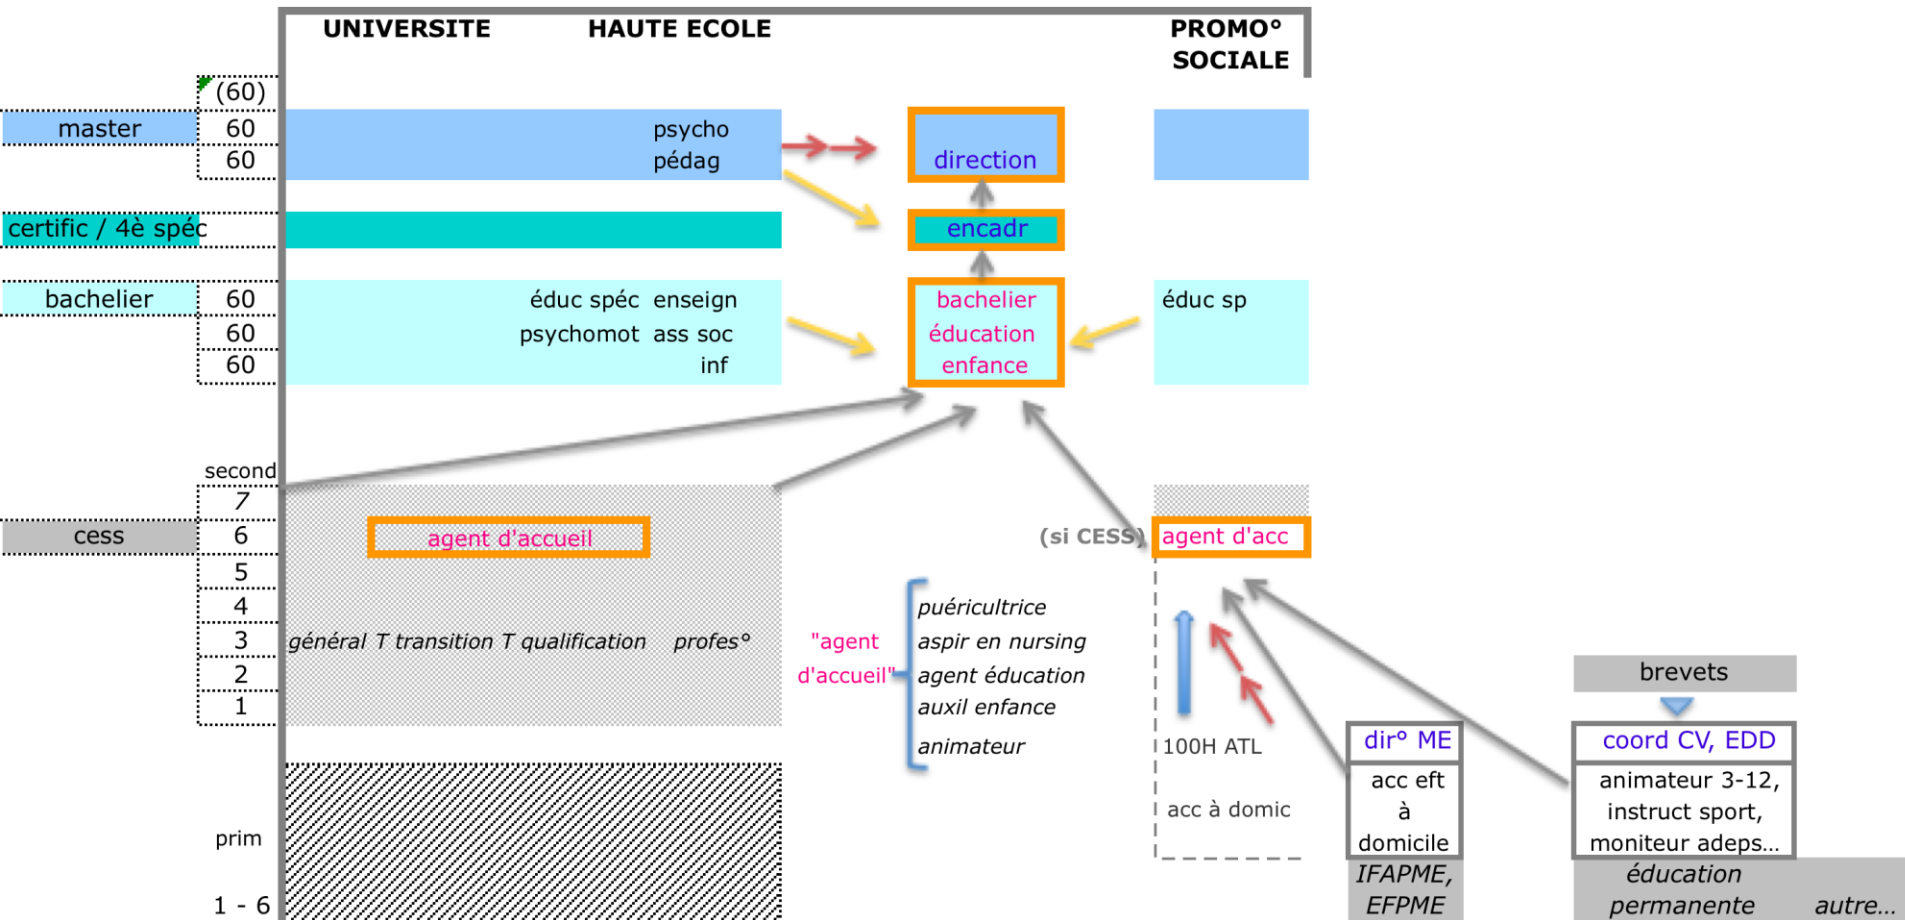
UNIVERSITE HAUTE ECOLE PROMO° SOCIALE

(60)
master 60
60

psycho
pédag

direction

certific / 4è spéc

encadr

bachelier 60
60
60

éduc spéc enseign
psychomot ass soc
inf

bachelier
éducation
enfance

éduc sp

second
7
cess 6
5
4
3
2
1

agent d'accueil

général T transition T qualification profes°

(si CESS) agent d'acc

"agent d'accueil"

puéricultrice
aspir en nursing
agent éducation
auxil enfance
animateur

100H ATL

acc à domic

brevets

dir° ME
acc eft à domicile
IFAPME, EFPME

coord CV, EDD
animateur 3-12, instruct sport, moniteur adeps...
éducation permanente autre...

prim
1 - 6